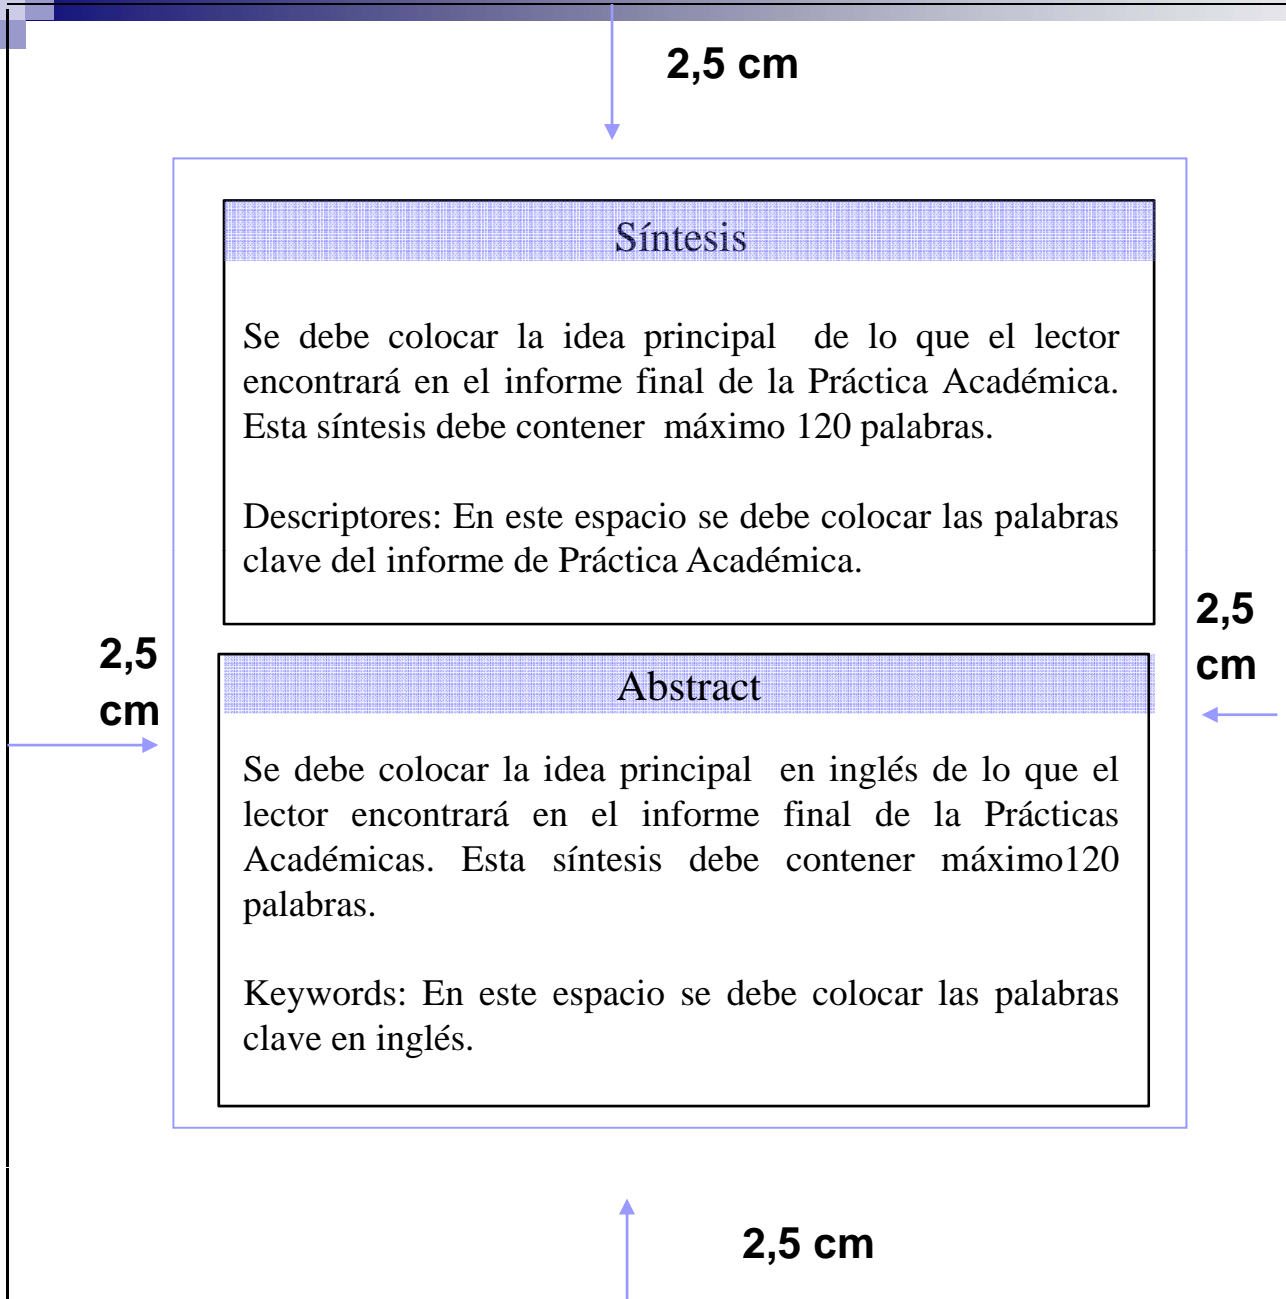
2,5 cm

Síntesis

Se debe colocar la idea principal de lo que el lector encontrará en el informe final de la Práctica Académica. Esta síntesis debe contener máximo 120 palabras.

Descriptores: En este espacio se debe colocar las palabras clave del informe de Práctica Académica.

2,5 cm

2,5 cm

Abstract

Se debe colocar la idea principal en inglés de lo que el lector encontrará en el informe final de la Prácticas Académicas. Esta síntesis debe contener máximo120 palabras.

Keywords: En este espacio se debe colocar las palabras clave en inglés.

2,5 cm